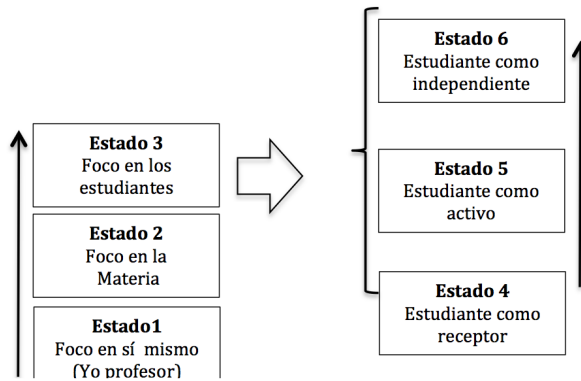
Estado 3
Foco en los estudiantes

Estado 2
Foco en la Materia

Estado1
Foco en sí mismo (Yo profesor)

Estado 6
Estudiante como independiente

Estado 5
Estudiante como activo

Estado 4
Estudiante como receptor